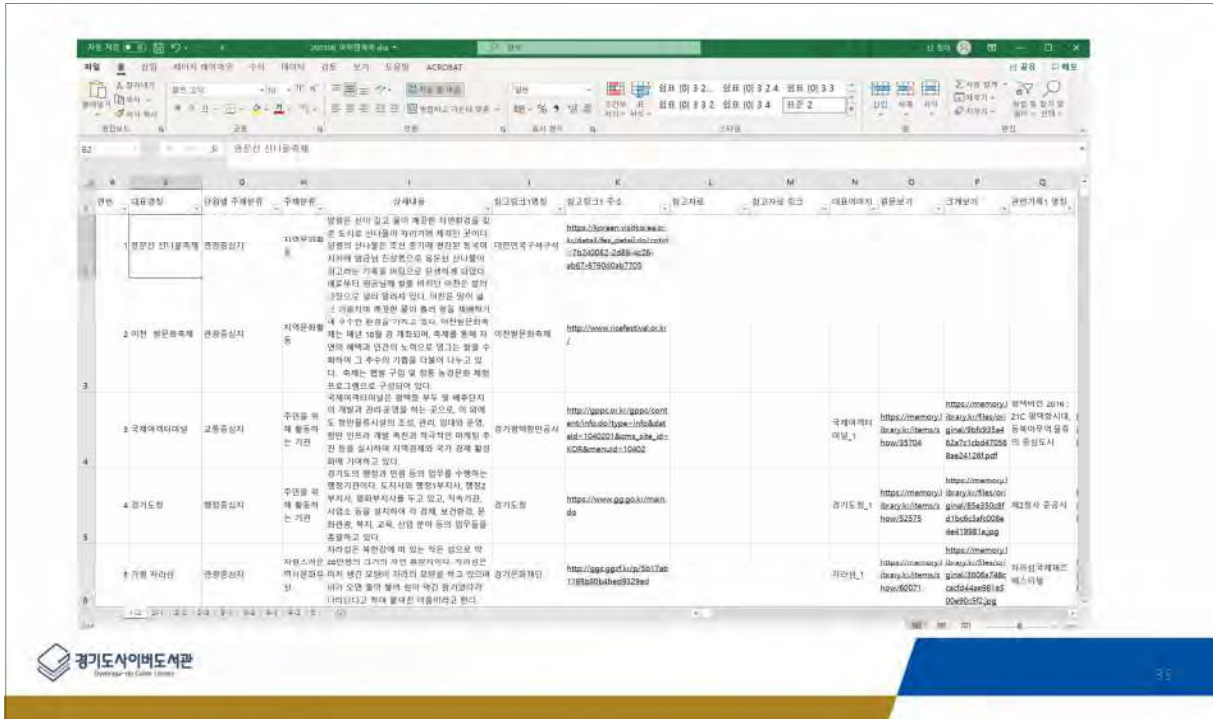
파일 홈 삽입 페이지 레이아웃 수식 데이터 검토 보기 도움말 ACROBAT

B2 평창선 산나물축제

| 연번 | 대표명칭 | 단일별 주제분류 | 주제분류 | 상세내용 | 참고링크1명칭 | 참고링크1 주소 | 참고자료 | 참고자료 링크 | 대표이미지 | 원문보기 | 크게보기 | 관련기록1 명칭 |
|---|---|---|---|---|---|---|---|---|---|---|---|---|
| 1 | 평창선 산나물축제 | 관광중심지 | 지역문화활동 | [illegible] | 대한민국구석구석 | https://korean.visitkorea.or.kr/detail/fes_detail.do?cotid=7b240062-2d88-4c26-ab67-6790d0ab7705 | | | | | | |
| 2 | 이천 쌀문화축제 | 관광중심지 | 지역문화활동 | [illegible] | 이천쌀문화축제 | http://www.ricefestival.or.kr/ | | | | | | |
| 3 | 국제여객터미널 | 교통중심지 | 주민을 위해 활동하는 기관 | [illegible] | 경기평택항만공사 | http://gppc.or.kr/gppc/content/info.do?type=info&detailId=10402018cms_site_id=KOR&menuId=10402 | | | 국제여객터미널_1 | https://memory.library.kr/items/show/35704 | https://memory.library.kr/files/original/... | 평택비전 2016 : 21C 평택항시대, 동북아무역 물류의 중심도시 |
| 4 | 경기도청 | 행정중심지 | 주민을 위해 활동하는 기관 | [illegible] | 경기도청 | https://www.gg.go.kr/main.do | | | 경기도청_1 | https://memory.library.kr/items/show/52575 | https://memory.library.kr/files/original/... | 제2청사 준공식 |
| 5 | 가평 자라섬 | 관광중심지 | 자연스러운 객관문화 | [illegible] | 경기문화재단 | http://ggc.ggcf.kr/p/5b17ab1169b80b4hed9329ed | | | 자라섬_1 | https://memory.library.kr/items/show/60071 | https://memory.library.kr/files/original/... | 자라섬국제재즈페스티벌 |

경기도사이버도서관
Gyeonggi-do Cyber Library

35